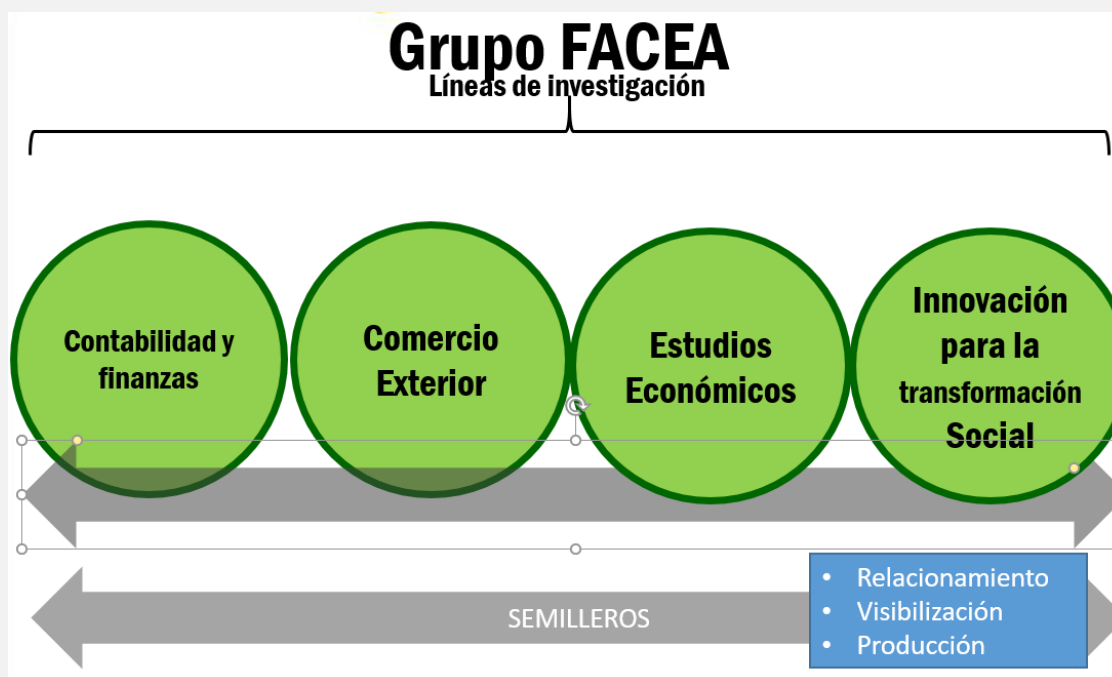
Grupo FACEA
Líneas de investigación

Contabilidad y finanzas

Comercio Exterior

Estudios Económicos

Innovación para la transformación Social

SEMILLEROS

- Relacionamiento
- Visibilización
- Producción